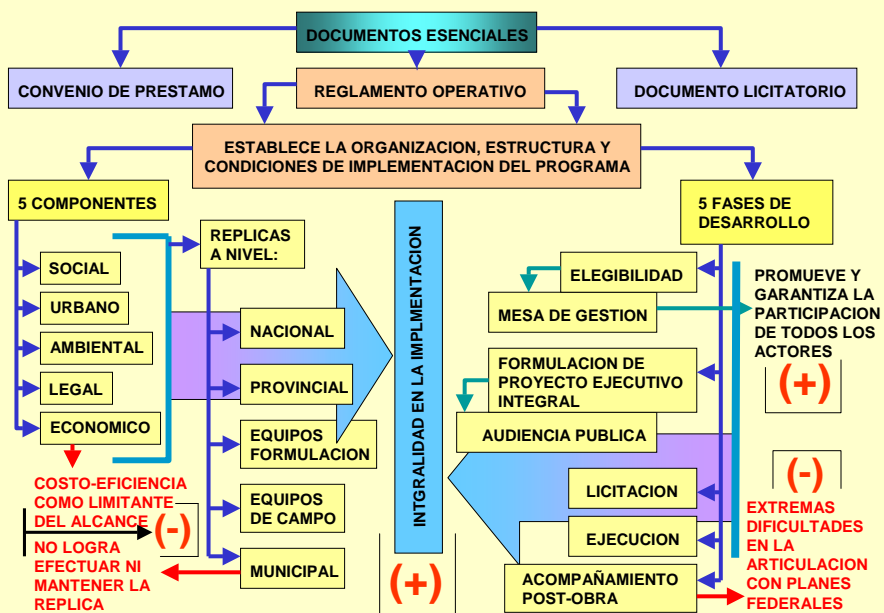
DOCUMENTOS ESENCIALES

CONVENIO DE PRESTAMO

REGLAMENTO OPERATIVO

DOCUMENTO LICITATORIO

ESTABLECE LA ORGANIZACION, ESTRUCTURA Y CONDICIONES DE IMPLEMENTACION DEL PROGRAMA

5 COMPONENTES

SOCIAL

URBANO

AMBIENTAL

LEGAL

ECONOMICO

REPLICAS A NIVEL:

NACIONAL

PROVINCIAL

EQUIPOS FORMULACION

EQUIPOS DE CAMPO

MUNICIPAL

COSTO-EFICIENCIA COMO LIMITANTE DEL ALCANCE

(-)

NO LOGRA EFECTUAR NI MANTENER LA REPLICA

INTGRALIDAD EN LA IMPLMENTACION

(+)

5 FASES DE DESARROLLO

ELEGIBILIDAD

MESA DE GESTION

FORMULACION DE PROYECTO EJECUTIVO INTEGRAL

AUDIENCIA PUBLICA

LICITACION

EJECUCION

ACOMPAÑAMIENTO POST-OBRA

PROMUEVE Y GARANTIZA LA PARTICIPACION DE TODOS LOS ACTORES

(+)

(-)

EXTREMAS DIFICULTADES EN LA ARTICULACION CON PLANES FEDERALES